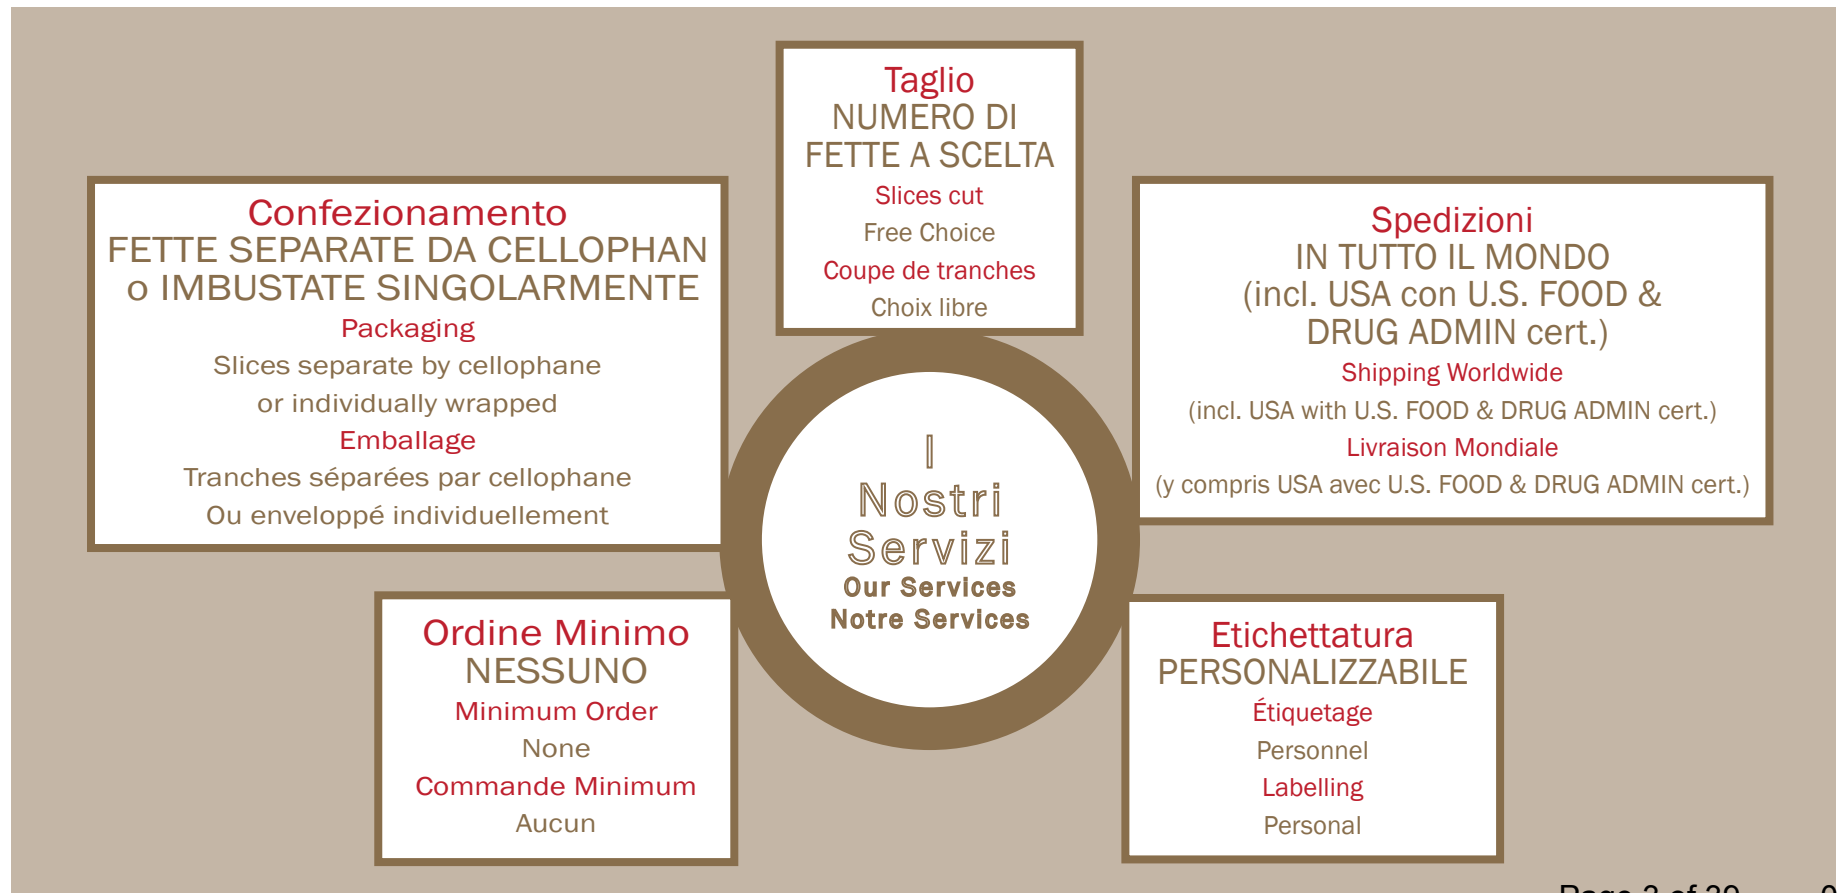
Taglio
NUMERO DI FETTE A SCELTA
Slices cut
Free Choice
Coupe de tranches
Choix libre

Confezionamento
FETTE SEPARATE DA CELLOPHAN o IMBUSTATE SINGOLARMENTE
Packaging
Slices separate by cellophane or individually wrapped
Emballage
Tranches séparées par cellophane Ou enveloppé individuellement

Spedizioni
IN TUTTO IL MONDO (incl. USA con U.S. FOOD & DRUG ADMIN cert.)
Shipping Worldwide
(incl. USA with U.S. FOOD & DRUG ADMIN cert.)
Livraison Mondiale
(y compris USA avec U.S. FOOD & DRUG ADMIN cert.)

I Nostri Servizi
Our Services
Notre Services

Ordine Minimo
NESSUNO
Minimum Order
None
Commande Minimum
Aucun

Etichettatura
PERSONALIZZABILE
Étiquetage
Personnel
Labelling
Personal

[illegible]